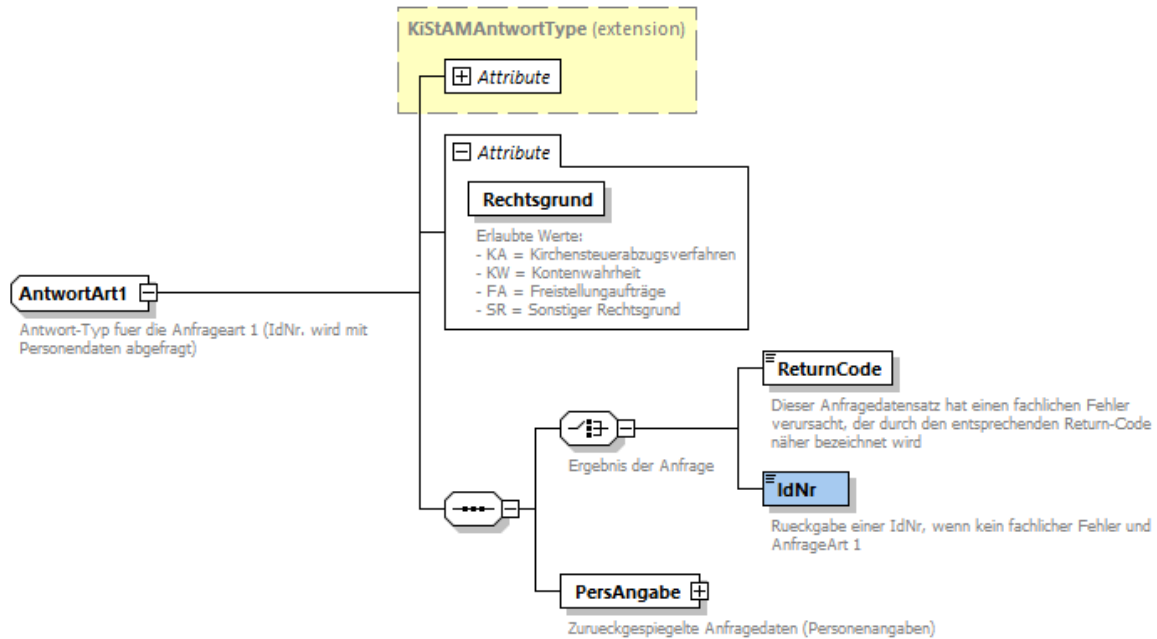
KiStAMAntwortType (extension)

Attribute

Attribute

Rechtsgrund

Erlaubte Werte:
- KA = Kirchensteuerabzugsverfahren
- KW = Kontenwahrheit
- FA = Freistellungaufträge
- SR = Sonstiger Rechtsgrund

AntwortArt1

Antwort-Typ fuer die Anfrageart 1 (IdNr. wird mit Personendaten abgefragt)

ReturnCode

Dieser Anfragedatensatz hat einen fachlichen Fehler verursacht, der durch den entsprechenden Return-Code näher bezeichnet wird

Ergebnis der Anfrage

IdNr

Rueckgabe einer IdNr, wenn kein fachlicher Fehler und AnfrageArt 1

PersAngabe

Zurueckgespiegelte Anfragedaten (Personenangaben)